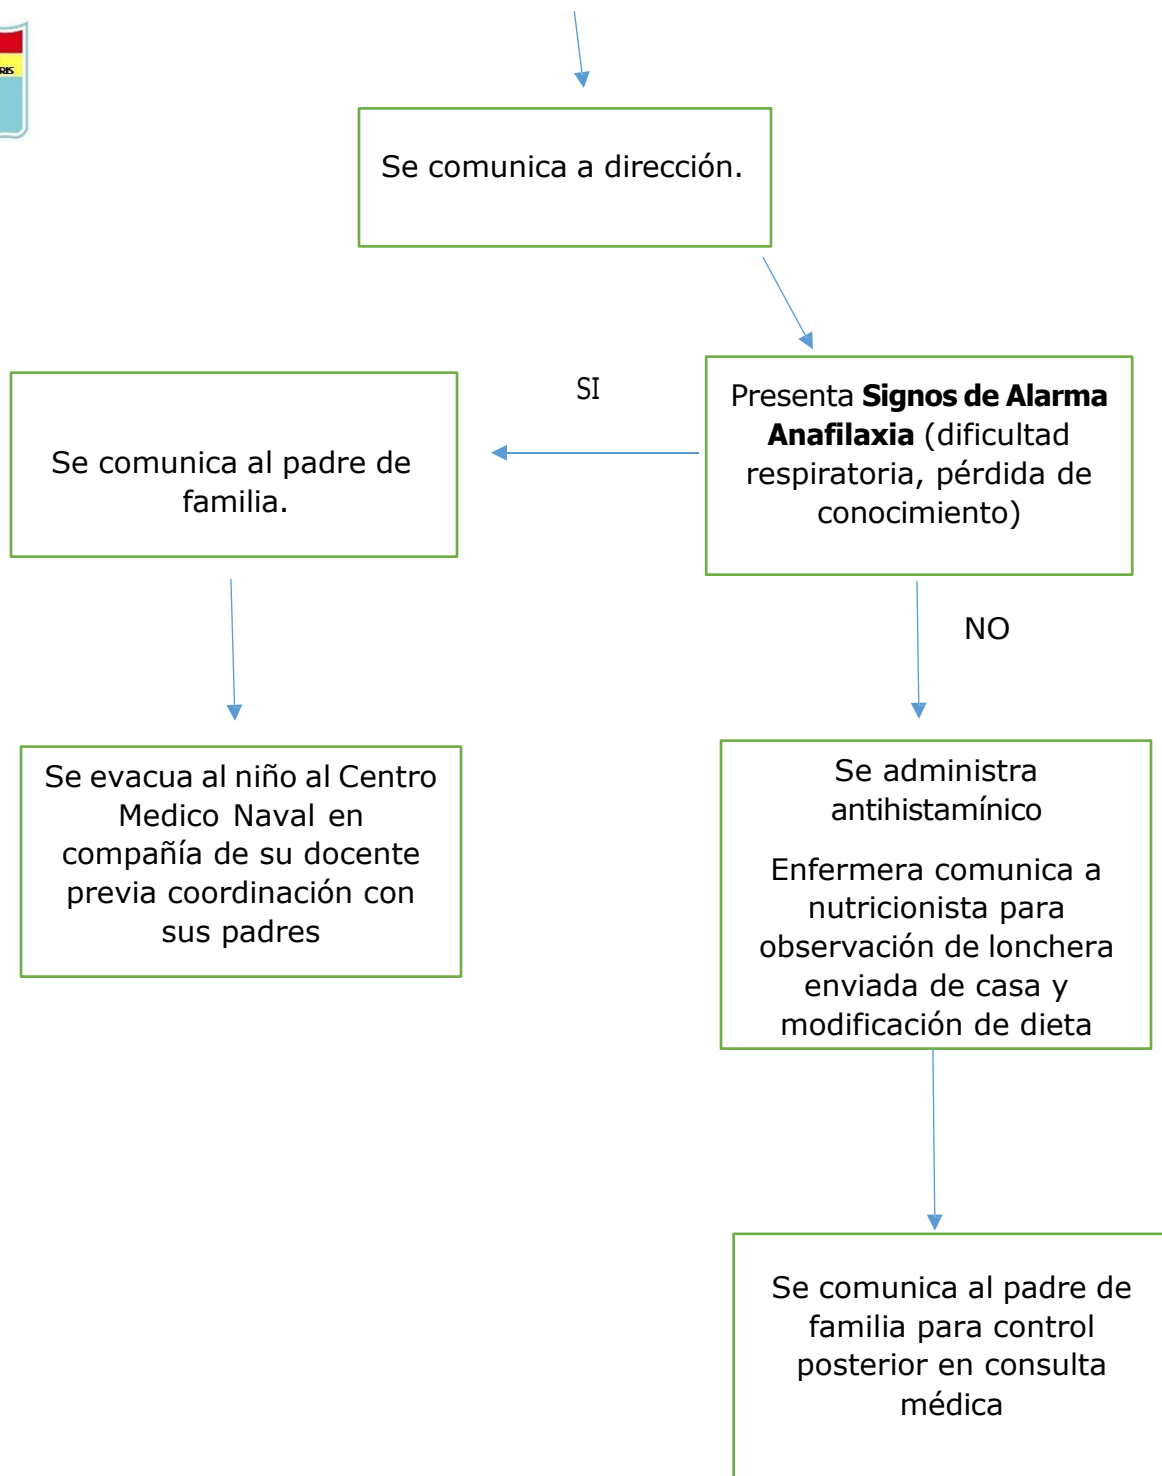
Se comunica a dirección.

Presenta **Signos de Alarma Anafilaxia** (dificultad respiratoria, pérdida de conocimiento)

SI

Se comunica al padre de familia.

Se evacua al niño al Centro Medico Naval en compañía de su docente previa coordinación con sus padres

NO

Se administra antihistamínico

Enfermera comunica a nutricionista para observación de lonchera enviada de casa y modificación de dieta

Se comunica al padre de familia para control posterior en consulta médica